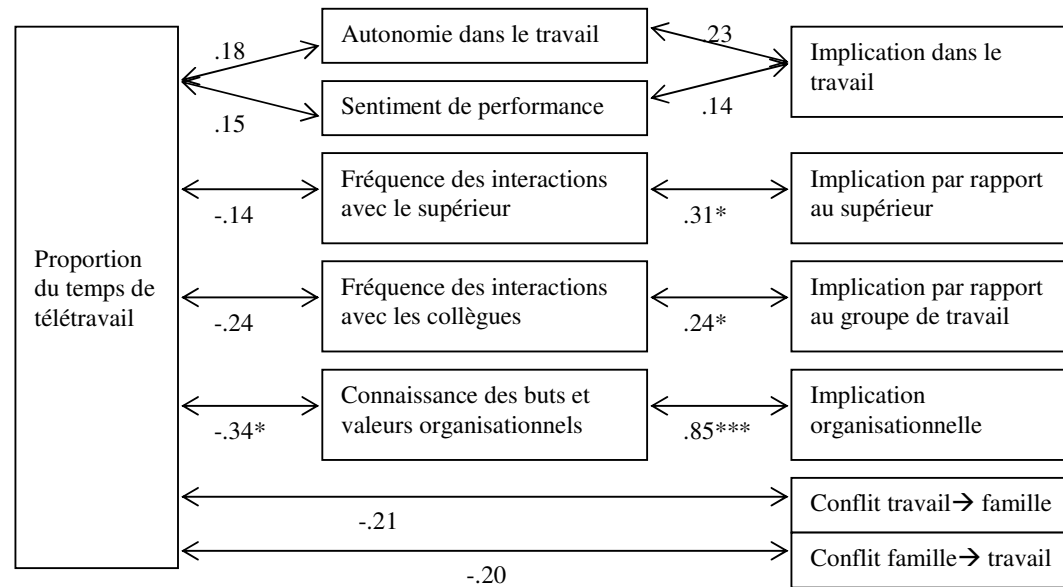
Proportion du temps de télétravail

.18

.15

Autonomie dans le travail

Sentiment de performance

.23

.14

Implication dans le travail

-.14

Fréquence des interactions avec le supérieur

.31*

Implication par rapport au supérieur

-.24

Fréquence des interactions avec les collègues

.24*

Implication par rapport au groupe de travail

-.34*

Connaissance des buts et valeurs organisationnels

.85***

Implication organisationnelle

-.21

Conflit travail$\rightarrow$ famille

-.20

Conflit famille$\rightarrow$ travail